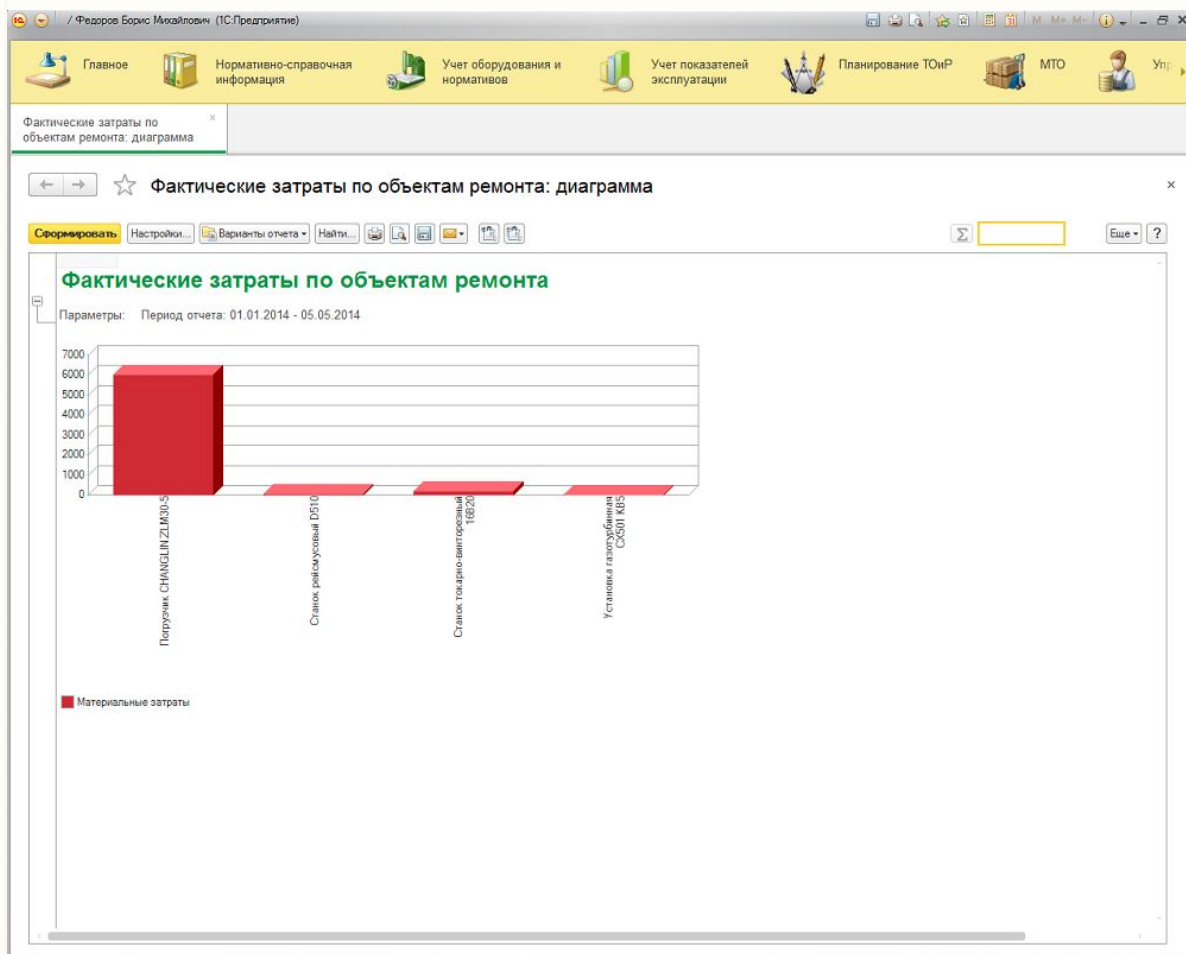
/ Федоров Борис Михайлович (1С:Предприятие)

M M+ M-

Главное | Нормативно-справочная информация | Учет оборудования и нормативов | Учет показателей эксплуатации | Планирование ТОиР | МТО | Упр

Фактические затраты по объектам ремонта: диаграмма ×

Фактические затраты по объектам ремонта: диаграмма ×

Сформировать | Настройки... | Варианты отчета ▾ | Найти... | Σ | Еще ▾ | ?

Фактические затраты по объектам ремонта

Параметры: Период отчета: 01.01.2014 - 05.05.2014

7000
6000
5000
4000
3000
2000
1000
0

Погрузчик CHANGLIN ZLM30-5
Станок рейсмусовый D510
Станок токарно-винторезный 16В20
Установка газотурбинная CX501 KB5

Материальные затраты